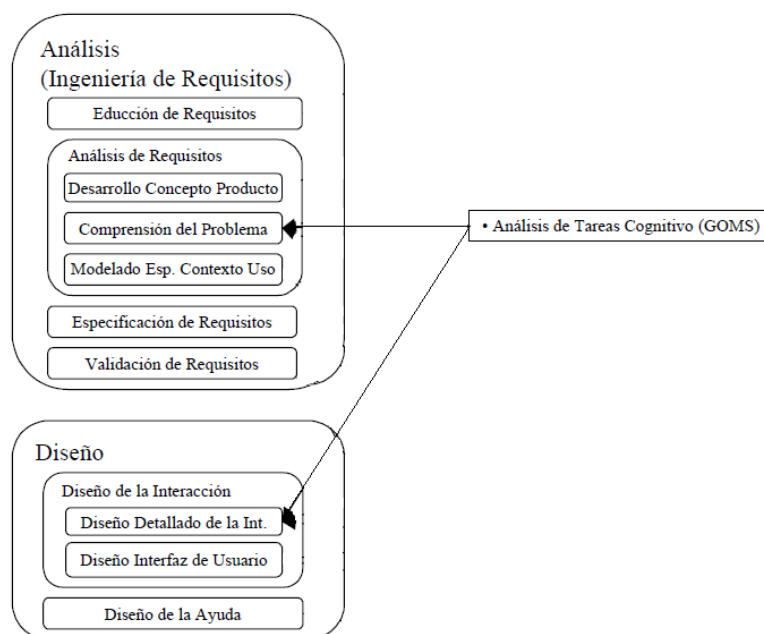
Análisis
(Ingeniería de Requisitos)

Educción de Requisitos

Análisis de Requisitos

Desarrollo Concepto Producto

Comprensión del Problema

Modelado Esp. Contexto Uso

Especificación de Requisitos

Validación de Requisitos

• Análisis de Tareas Cognitivo (GOMS)

Diseño

Diseño de la Interacción

Diseño Detallado de la Int.

Diseño Interfaz de Usuario

Diseño de la Ayuda